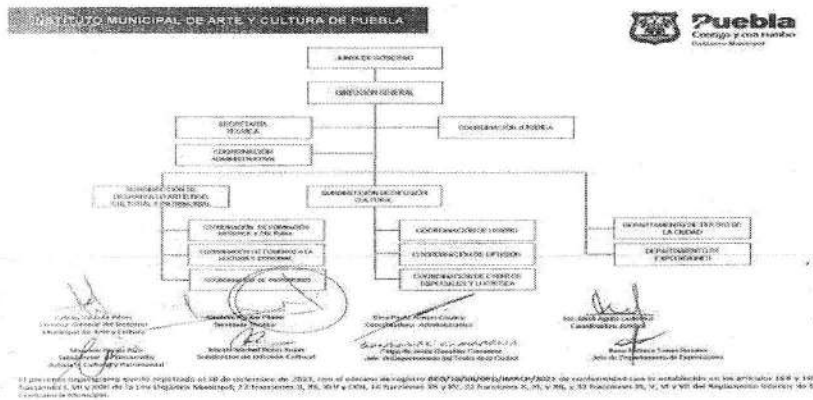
INSTITUTO MUNICIPAL DE ARTE Y CULTURA DE PUEBLA

Puebla
Contigo y con rumbo
Gobierno Municipal

JUNTA DE GOBIERNO

DIRECCIÓN GENERAL

SECRETARÍA TÉCNICA

COORDINACIÓN JURÍDICA

COORDINACIÓN ADMINISTRATIVA

SUBDIRECCIÓN DE DESARROLLO ARTÍSTICO, CULTURAL Y PATRIMONIAL

SUBDIRECCIÓN DE DIFUSIÓN CULTURAL

COORDINACIÓN DE FORMACIÓN ARTÍSTICA Y CULTURAL

COORDINACIÓN DE FOMENTO A LA LECTURA Y EDITORIAL

COORDINACIÓN DE PATRIMONIO

COORDINACIÓN DE TEATRO

COORDINACIÓN DE DIFUSIÓN

COORDINACIÓN DE EVENTOS ESPECIALES Y LOGÍSTICA

DEPARTAMENTO DEL TEATRO DE LA CIUDAD

DEPARTAMENTO DE EXPOSICIONES

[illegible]
Director General del Instituto Municipal de Arte y Cultura

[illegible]
Secretario Técnico

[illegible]
Coordinadora Administrativa

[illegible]
Coordinador Jurídico

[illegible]
Subdirector de Desarrollo Artístico, Cultural y Patrimonial

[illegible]
Subdirector de Difusión Cultural

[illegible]
Jefe del Departamento del Teatro de la Ciudad

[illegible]
Jefe del Departamento de Exposiciones

El presente organigrama quedó registrado el 30 de diciembre de 2021, con el número de registro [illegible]/2021 de conformidad con lo establecido en los artículos 118 y 119 fracciones I, VII y XXIII de la Ley Orgánica Municipal; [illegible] fracciones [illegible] del Reglamento Interior de la Contraloría Municipal.